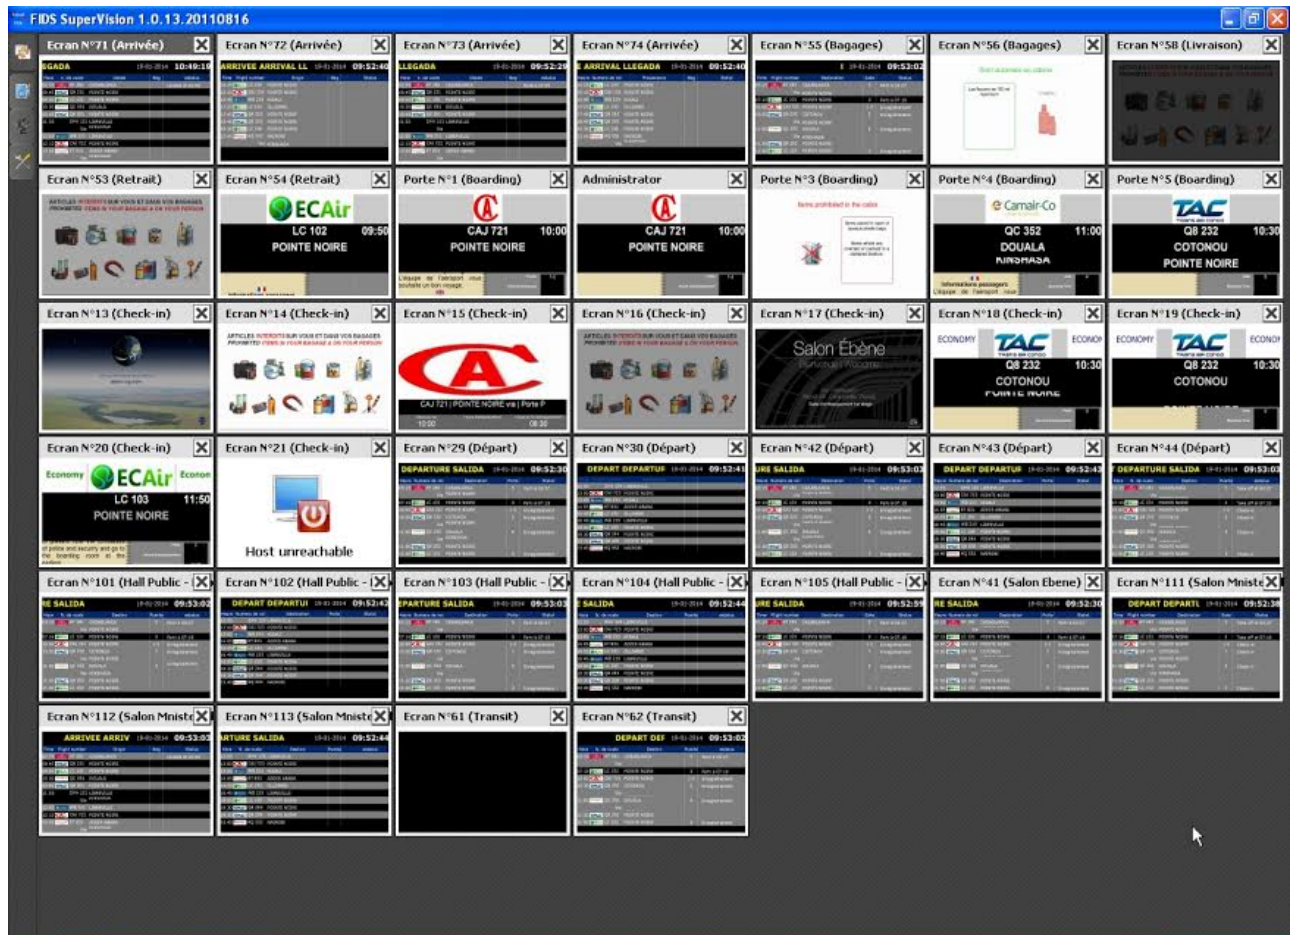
FIDS SuperVision 1.0.13.20110816

Ecran N°71 (Arrivée)
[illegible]GADA 10:49:19

Ecran N°72 (Arrivée)
ARRIVEE ARRIVAL LL 09:52:40

Ecran N°73 (Arrivée)
LLEGADA 09:52:29

Ecran N°74 (Arrivée)
E ARRIVAL LLEGADA 09:52:40

Ecran N°55 (Bagages)
09:53:02

Ecran N°56 (Bagages)

Ecran N°58 (Livraison)

Ecran N°53 (Retrait)
ARTICLES INTERDITS SUR VOUS ET DANS VOS BAGAGES
PROHIBITED ITEMS IN YOUR BAGGAGE & ON YOUR PERSON

Ecran N°54 (Retrait)
ECAir
LC 102 09:50
POINTE NOIRE

Porte N°1 (Boarding)
CAJ 721 10:00
POINTE NOIRE

Administrator
CAJ 721 10:00
POINTE NOIRE

Porte N°3 (Boarding)

Porte N°4 (Boarding)
Camair-Co
QC 352 11:00
DOUALA
KINSHASA

Porte N°5 (Boarding)
TAC
Q8 232 10:30
COTONOU
POINTE NOIRE

Ecran N°13 (Check-in)

Ecran N°14 (Check-in)
ARTICLES INTERDITS SUR VOUS ET DANS VOS BAGAGES
PROHIBITED ITEMS IN YOUR BAGGAGE & ON YOUR PERSON

Ecran N°15 (Check-in)
CAJ 721 | POINTE NOIRE via | Porte P
10:00 08:30

Ecran N°16 (Check-in)
ARTICLES INTERDITS SUR VOUS ET DANS VOS BAGAGES
PROHIBITED ITEMS IN YOUR BAGGAGE & ON YOUR PERSON

Ecran N°17 (Check-in)
Salon Ébène

Ecran N°18 (Check-in)
ECONOMY TAC ECONOM
Q8 232 10:30
COTONOU
POINTE NOIRE

Ecran N°19 (Check-in)
ECONOMY TAC ECONOM
Q8 232 10:30
COTONOU

Ecran N°20 (Check-in)
Economy ECAir Econom
LC 103 11:50
POINTE NOIRE

Ecran N°21 (Check-in)
Host unreachable

Ecran N°29 (Départ)
DEPARTURE SALIDA 09:52:30

Ecran N°30 (Départ)
DEPART DEPARTUR 09:52:41

Ecran N°42 (Départ)
URE SALIDA 09:53:03

Ecran N°43 (Départ)
DEPART DEPARTUR 09:52:43

Ecran N°44 (Départ)
T DEPARTURE SALIDA 09:53:03

Ecran N°101 (Hall Public -
RE SALIDA 09:53:02

Ecran N°102 (Hall Public -
DEPART DEPARTUI 09:52:42

Ecran N°103 (Hall Public -
EPARTURE SALIDA 09:53:03

Ecran N°104 (Hall Public -
SALIDA 09:52:44

Ecran N°105 (Hall Public -
URE SALIDA 09:52:59

Ecran N°41 (Salon Ebene)
RE SALIDA 09:52:30

Ecran N°111 (Salon Mniste
DEPART DEPARTL 09:52:38

Ecran N°112 (Salon Mniste
ARRIVEE ARRIV 09:53:03

Ecran N°113 (Salon Mniste
RTURE SALIDA 09:52:44

Ecran N°61 (Transit)

Ecran N°62 (Transit)
DEPART DEF 09:53:02